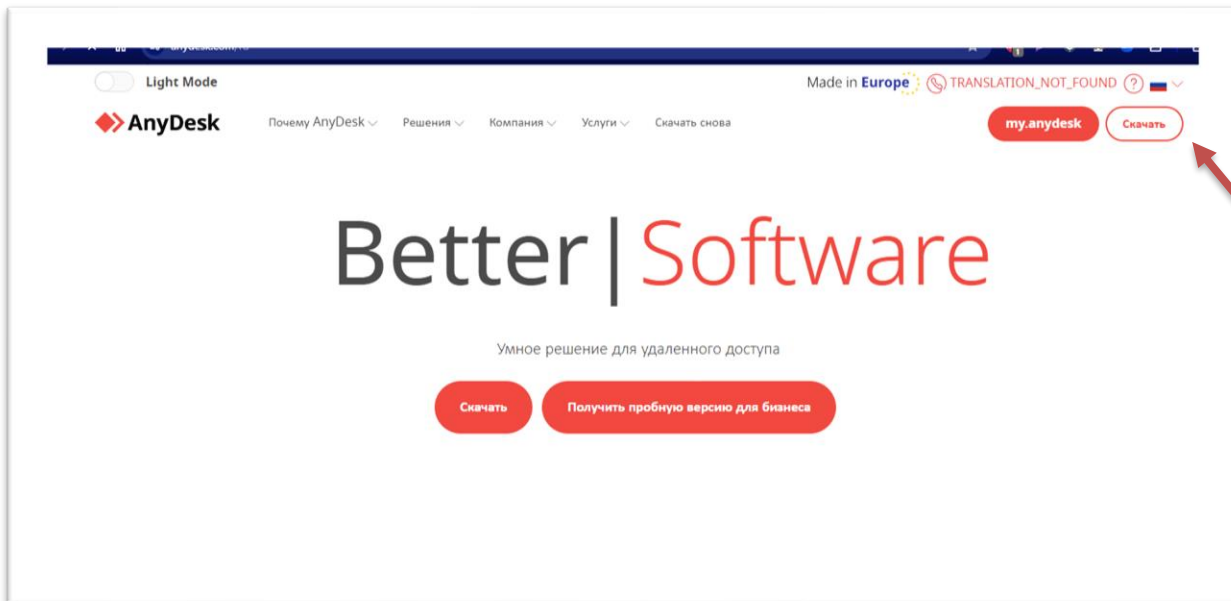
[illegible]

Light Mode

Made in Europe TRANSLATION_NOT_FOUND ?

AnyDesk Почему AnyDesk Решения Компания Услуги Скачать снова

my.anydesk Скачать

Better | Software

Умное решение для удаленного доступа

Скачать Получить пробную версию для бизнеса